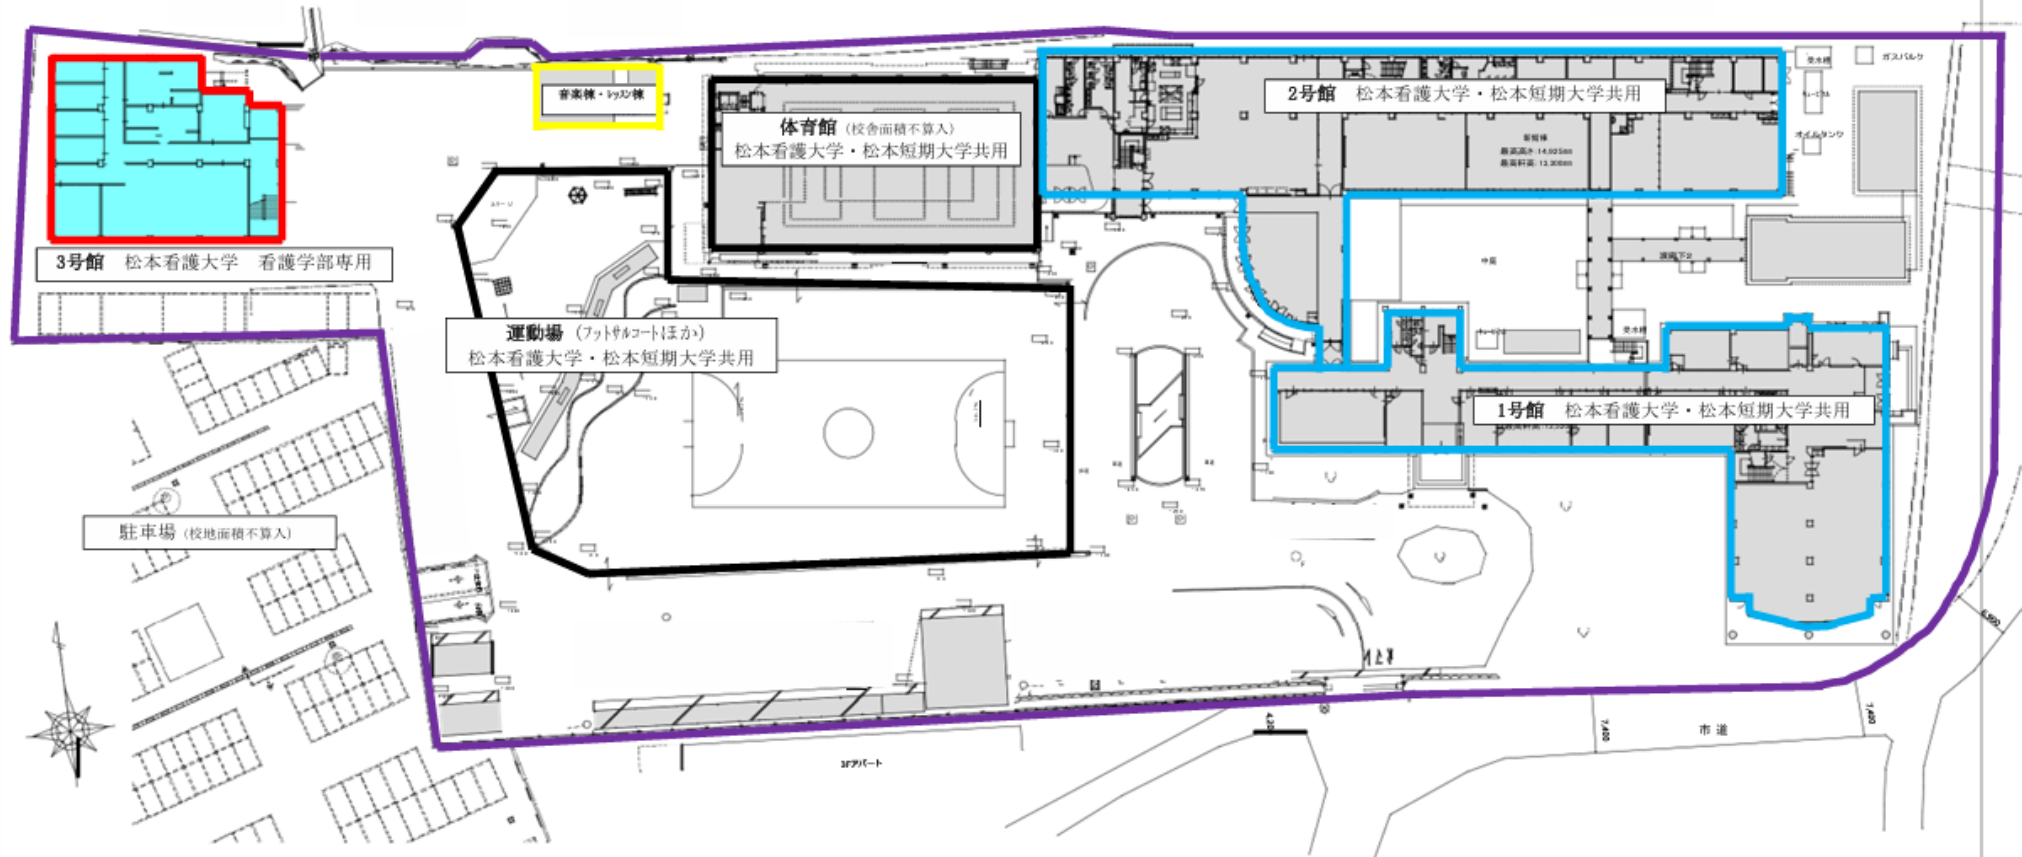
3号館　松本看護大学　看護学部専用

音楽棟・レッスン棟

体育館（校舎面積不算入）
松本看護大学・松本短期大学共用

2号館　松本看護大学・松本短期大学共用

ガスバルク

オイルタンク

運動場（フットサルコートほか）
松本看護大学・松本短期大学共用

中庭

1号館　松本看護大学・松本短期大学共用

駐車場（校地面積不算入）

市道

3Fアパート